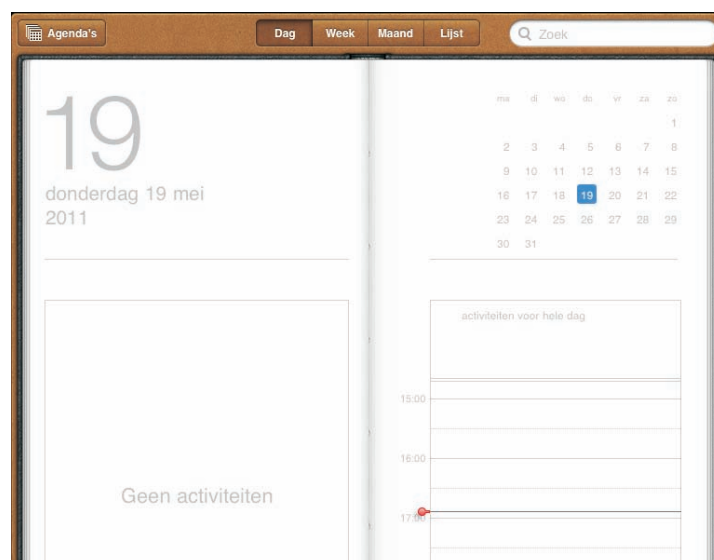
Agenda's

Dag | Week | Maand | Lijst

Zoek

19
donderdag 19 mei 2011

Geen activiteiten

| ma | di | wo | do | vr | za | zo |
|---|---|---|---|---|---|---|
| | | | | | | 1 |
| 2 | 3 | 4 | 5 | 6 | 7 | 8 |
| 9 | 10 | 11 | 12 | 13 | 14 | 15 |
| 16 | 17 | 18 | 19 | 20 | 21 | 22 |
| 23 | 24 | 25 | 26 | 27 | 28 | 29 |
| 30 | 31 | | | | | |

activiteiten voor hele dag

15:00

16:00

17:00